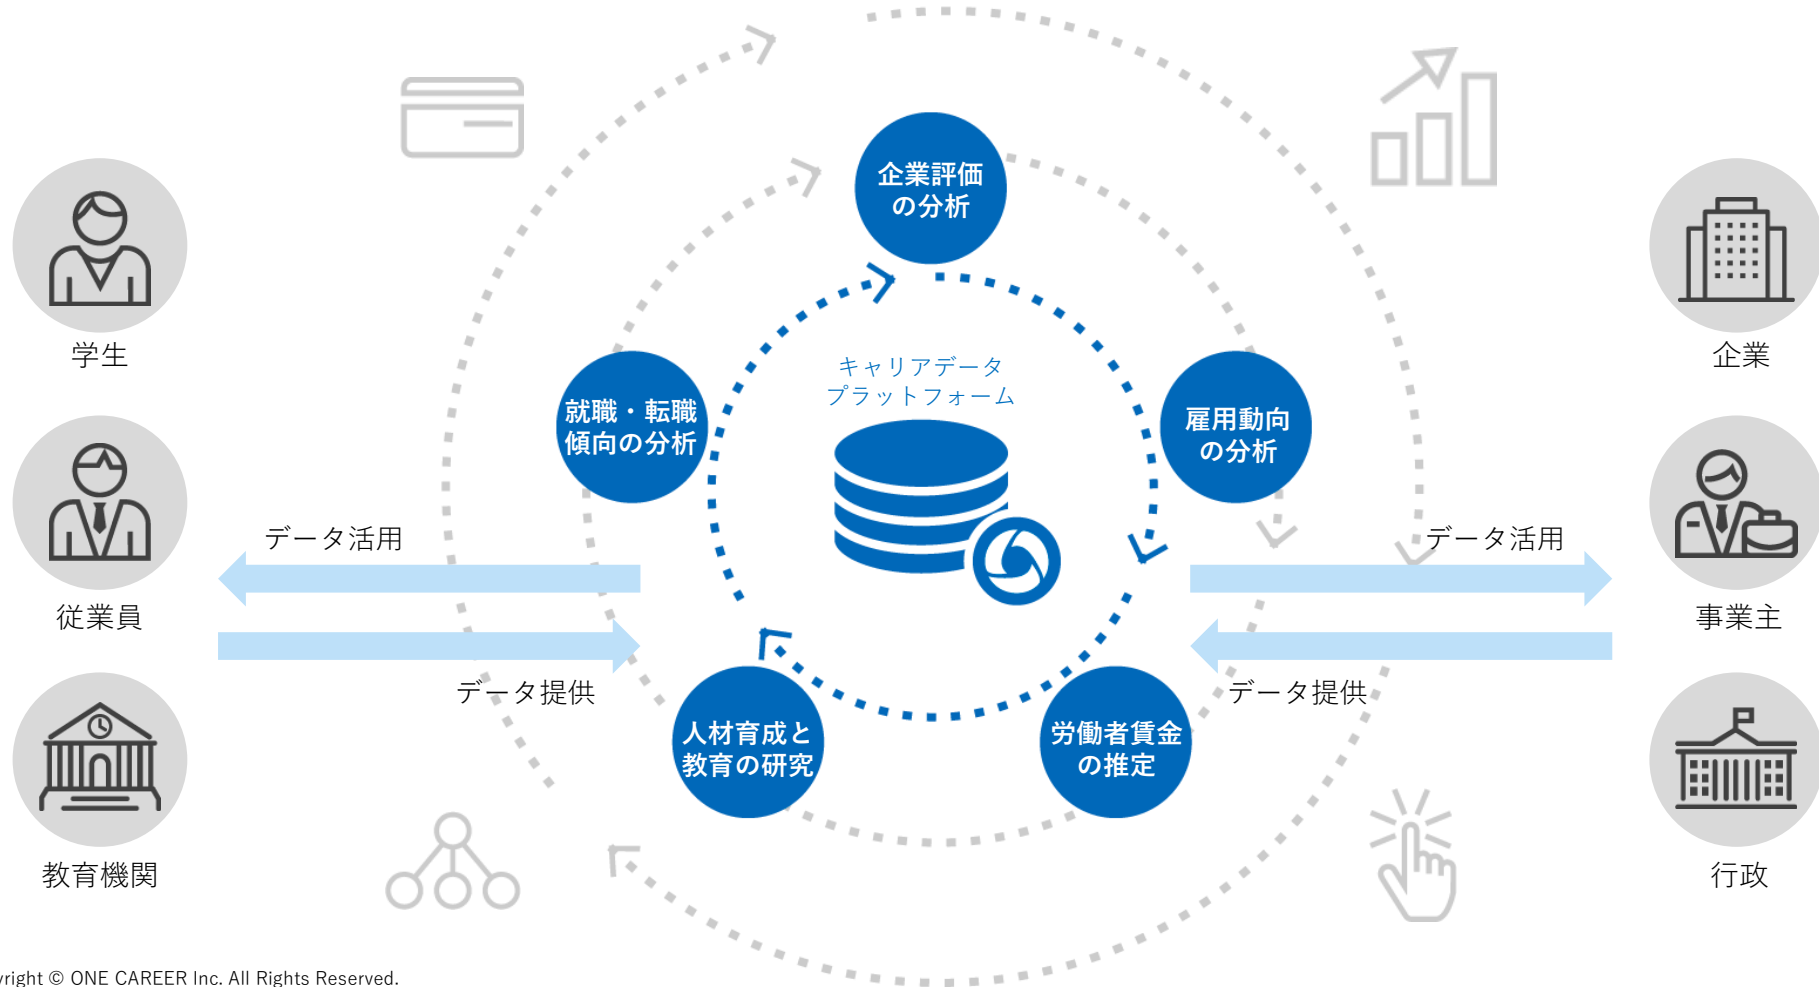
企業評価の分析

就職・転職傾向の分析

キャリアデータプラットフォーム

雇用動向の分析

人材育成と教育の研究

労働者賃金の推定

学生

従業員

教育機関

企業

事業主

行政

データ活用

データ提供

データ活用

データ提供

yright © ONE CAREER Inc. All Rights Reserved.